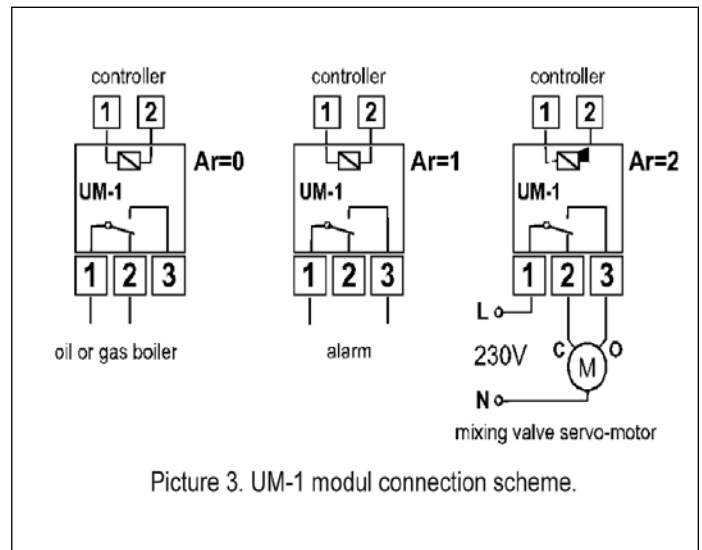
controller

1 2

Ar=0

UM-1

1 2 3

oil or gas boiler

controller

1 2

Ar=1

UM-1

1 2 3

alarm

controller

1 2

Ar=2

UM-1

1 2 3

L

230V

C

O

M

N

mixing valve servo-motor

Picture 3. UM-1 modul connection scheme.